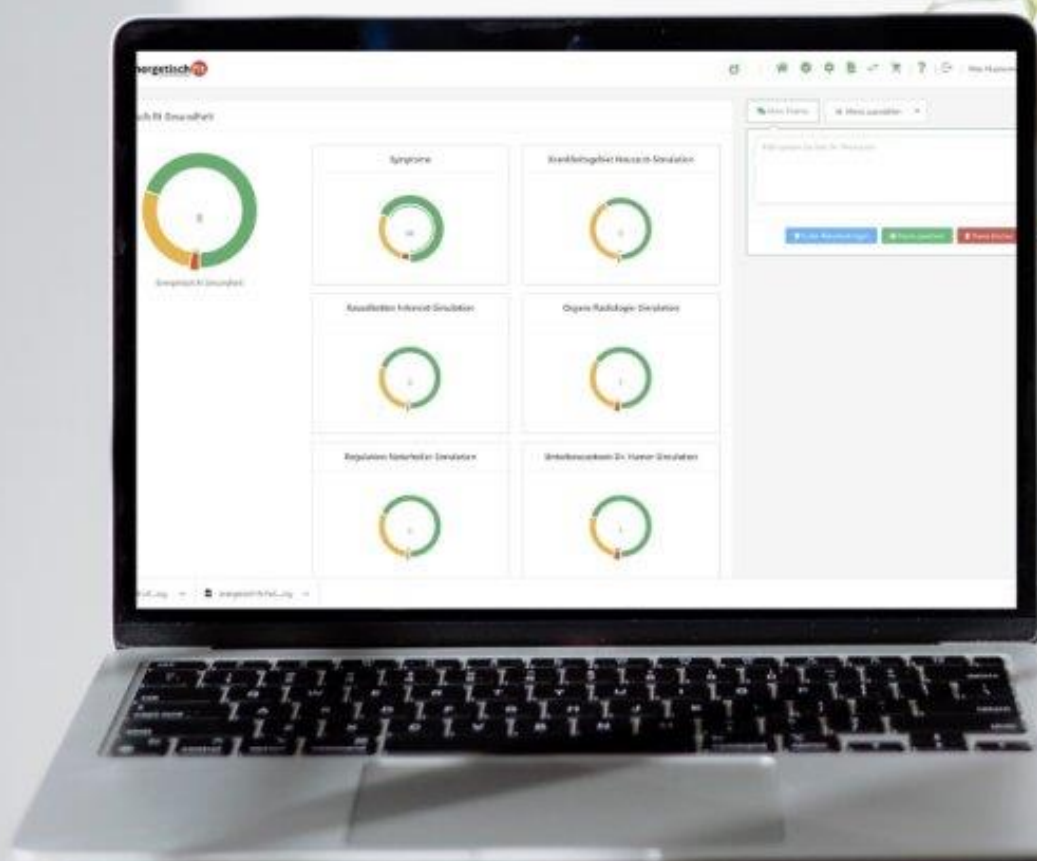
nergetisch

sch fit Gesundheit

8

Energetisch fit Gesundheit

Symptome

Krankheitsgebiet Heusch Simulation

Kausalketten Inkorsit Simulation

Organe Radiologie Simulation

Regulation Nieterbeiter Simulation

Unterbewusstsein Dr. Hamer Simulation

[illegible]

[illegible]

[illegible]

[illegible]